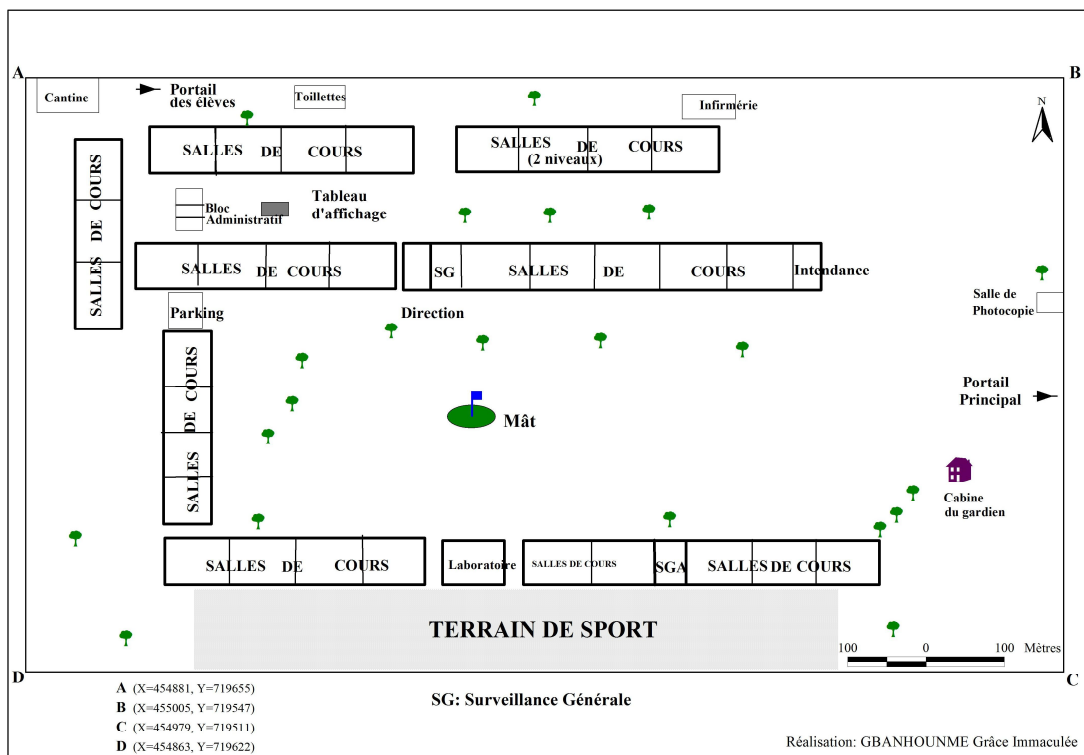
A

B

Cantine

Portail des élèves

Toilettes

Infirmérie

N

SALLES DE COURS

SALLES DE COURS (2 niveaux)

SALLES DE COURS

Bloc Administratif

Tableau d'affichage

SALLES DE COURS

SG SALLES DE COURS Intendance

Salle de Photocopie

Parking

Direction

SALLES DE COURS

Portail Principal

Mât

Cabine du gardien

SALLES DE COURS

Laboratoire

SALLES DE COURS

SGA

SALLES DE COURS

TERRAIN DE SPORT

100 0 100 Mètres

D

C

A (X=454881, Y=719655)
B (X=455005, Y=719547)
C (X=454979, Y=719511)
D (X=454863, Y=719622)

SG: Surveillance Générale

Réalisation: GBANHOUNME Grâce Immaculée